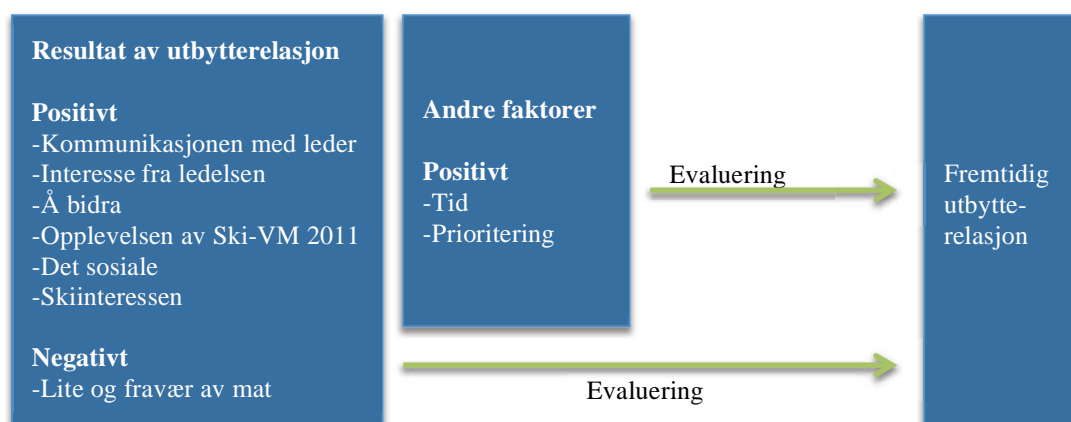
**Resultat av utbytterelasjon**

**Positivt**
-Kommunikasjonen med leder
-Interesse fra ledelsen
-Å bidra
-Opplevelsen av Ski-VM 2011
-Det sosiale
-Skiinteressen

**Negativt**
-Lite og fravær av mat

**Andre faktorer**

**Positivt**
-Tid
-Prioritering

Evaluering

Evaluering

Fremtidig utbytterelasjon